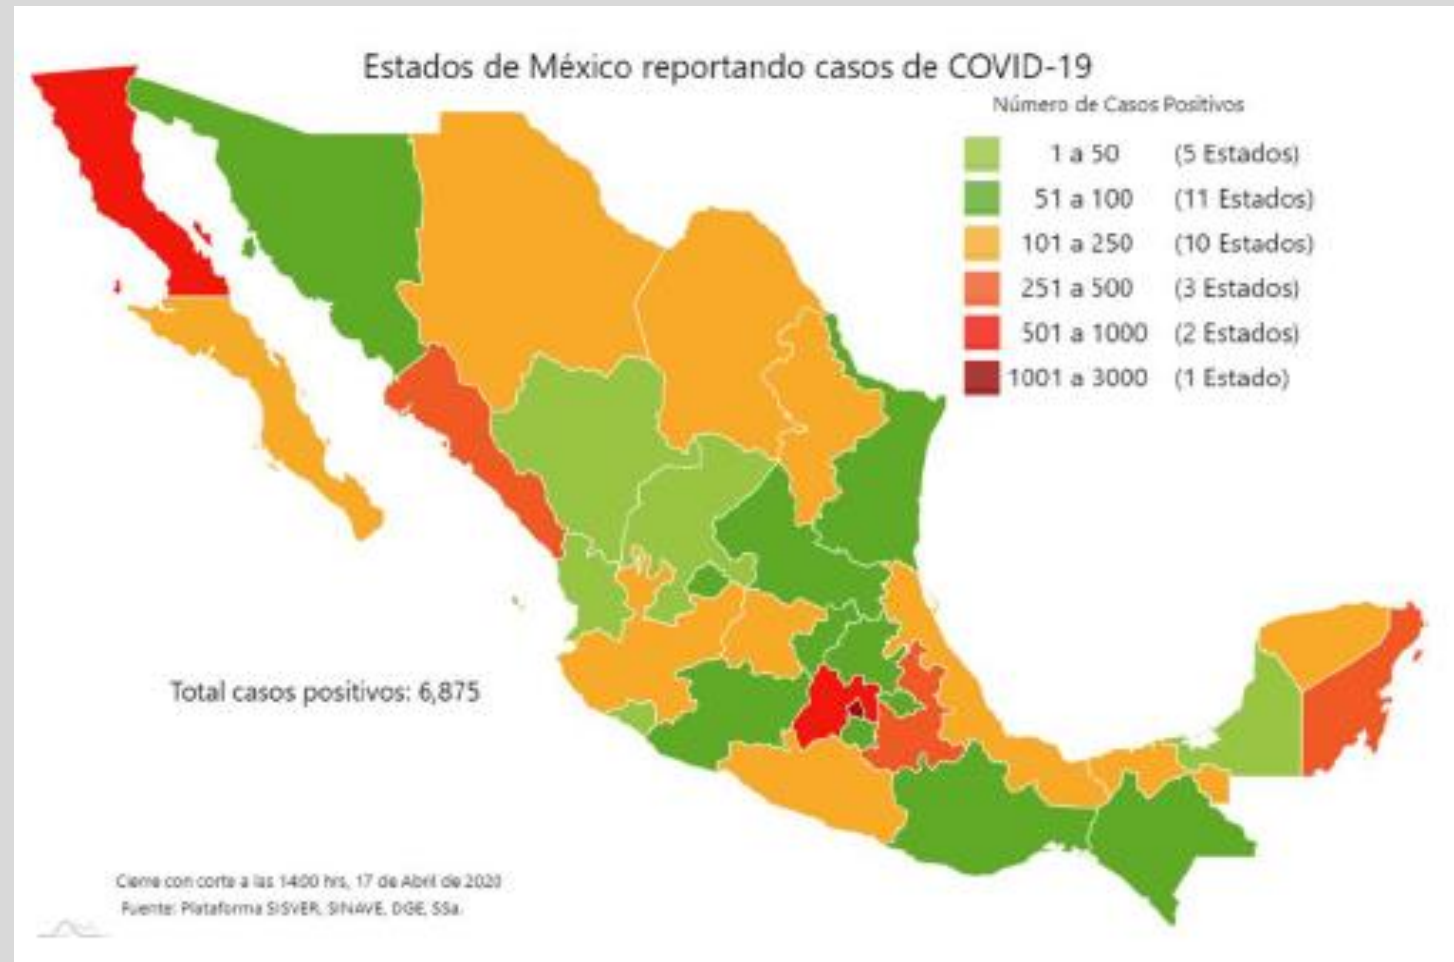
Estados de México reportando casos de COVID-19

Número de Casos Positivos

1 a 50 (5 Estados)
51 a 100 (11 Estados)
101 a 250 (10 Estados)
251 a 500 (3 Estados)
501 a 1000 (2 Estados)
1001 a 3000 (1 Estado)

Total casos positivos: 6,875

Cierre con corte a las 1400 hrs, 17 de Abril de 2020
Fuente: Plataforma SISVER, SINAVE, DGE, SSa.